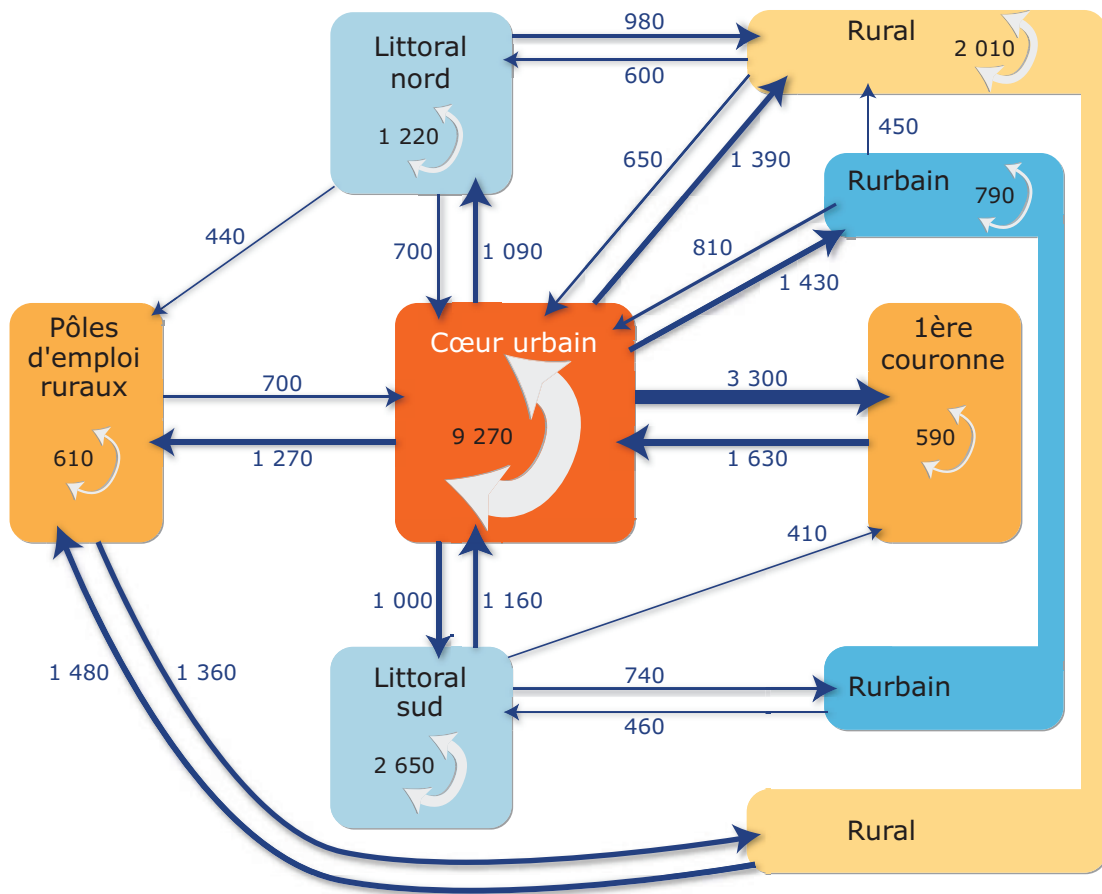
Littoral nord

1 220

980

600

Rural

2 010

440

700

1 090

650

1 390

450

Rurbain

790

810

1 430

Pôles d'emploi ruraux

610

700

1 270

Cœur urbain

9 270

3 300

1 630

1ère couronne

590

410

1 000

1 160

1 480

1 360

Littoral sud

2 650

740

460

Rurbain

Rural